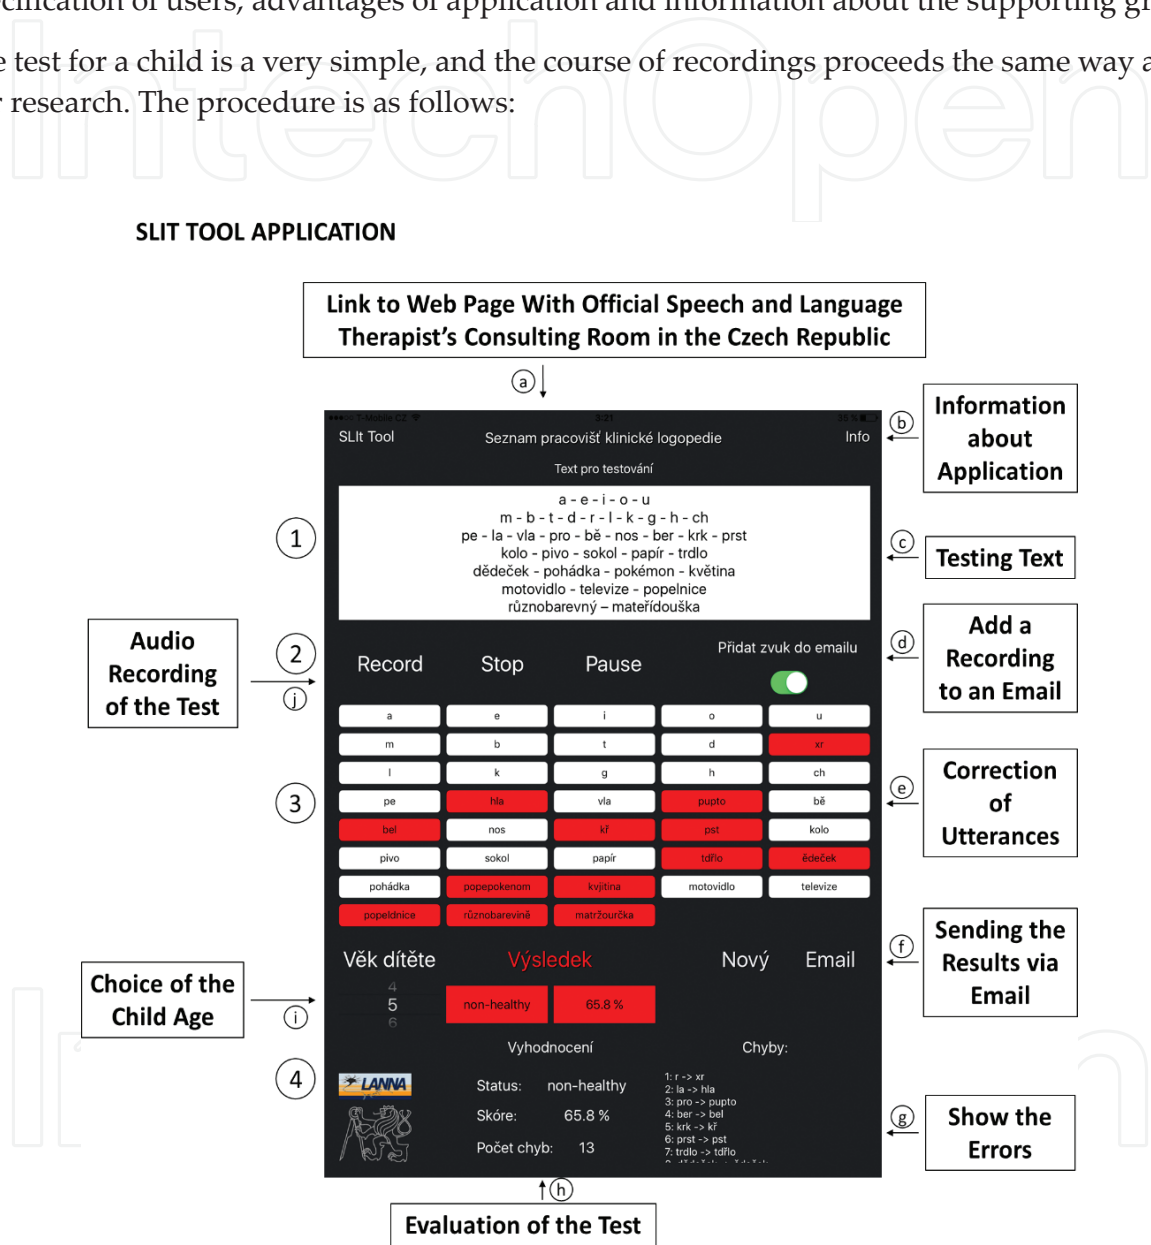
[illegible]cification of users, advantages of application and information about the supporting g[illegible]

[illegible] test for a child is a very simple, and the course of recordings proceeds the same way a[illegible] research. The procedure is as follows:

SLIT TOOL APPLICATION

Link to Web Page With Official Speech and Language Therapist's Consulting Room in the Czech Republic

a

Information about Application

b

SLIt Tool

Seznam pracovišť klinické logopedie

Info

Text pro testování

a - e - i - o - u
m - b - t - d - r - l - k - g - h - ch
pe - la - vla - pro - bě - nos - ber - krk - prst
kolo - pivo - sokol - papír - trdlo
dědeček - pohádka - pokémon - květina
motovidlo - televize - popelnice
různobarevný – mateřídouška

1

c

Testing Text

Audio Recording of the Test

2

j

d

Add a Recording to an Email

Record

Stop

Pause

Přidat zvuk do emailu

| a | e | i | o | u |
|---|---|---|---|---|
| m | b | t | d | xr |
| l | k | g | h | ch |
| pe | hla | vla | pupto | bě |
| bel | nos | kř | pst | kolo |
| pivo | sokol | papír | tdřlo | ědeček |
| pohádka | popepokenom | kvjitina | motovidlo | televize |
| popelnice | různobarevině | matržourčka | | |

3

e

Correction of Utterances

Věk dítěte

Výsledek

Nový

Email

f

Sending the Results via Email

Choice of the Child Age

i

4
5
6

non-healthy

65.8 %

Vyhodnocení

Chyby:

4

LANNA

Status: non-healthy

Skóre: 65.8 %

Počet chyb: 13

1: r -> xr
2: la -> hla
3: pro -> pupto
4: ber -> bel
5: krk -> kř
6: prst -> pst
7: trdlo -> tdřlo
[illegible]

g

Show the Errors

h

Evaluation of the Test